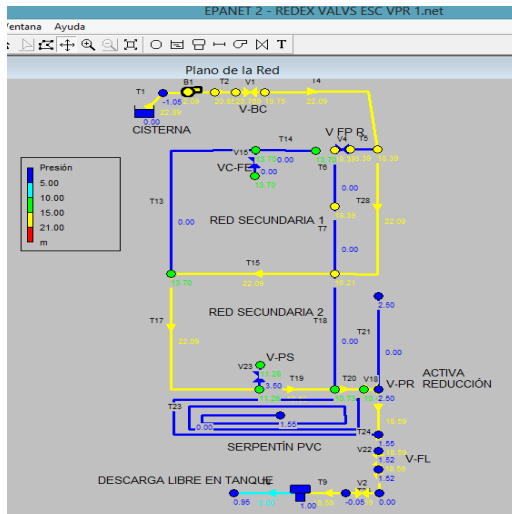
EPANET 2 - REDEX VALVS ESC VPR 1.net
Ventana Ayuda
T
Plano de la Red
T1 B1 T2 V1 T4
-1.05 2.09 20.95 20.9 19.75 22.09
22.09 V-BC
0.00
CISTERNA
Presión
5.00
10.00
15.00
21.00
m
T14 V FP R
V4 T5
V15 0.00 15.70 0.00 15.39 15.39
VC-FP 0.00
15.70 T6
0.00
T13
T28
15.38
0.00 RED SECUNDARIA 1 22.09
T7
0.00
T15
13.70 22.09 15.21
RED SECUNDARIA 2
2.50
T17 T18
T21
22.09
0.00
V-PS ACTIVA
V23 REDUCCIÓN
3.50 T19 T20 V18 V-PR
T23 2.50
1.55
0.00 15.59
T24
SERPENTÍN PVC 1.55
V22 1.52 V-FL
1.52
DESCARGA LIBRE EN TANQUE T9 V2
0.96 1.00 -0.05